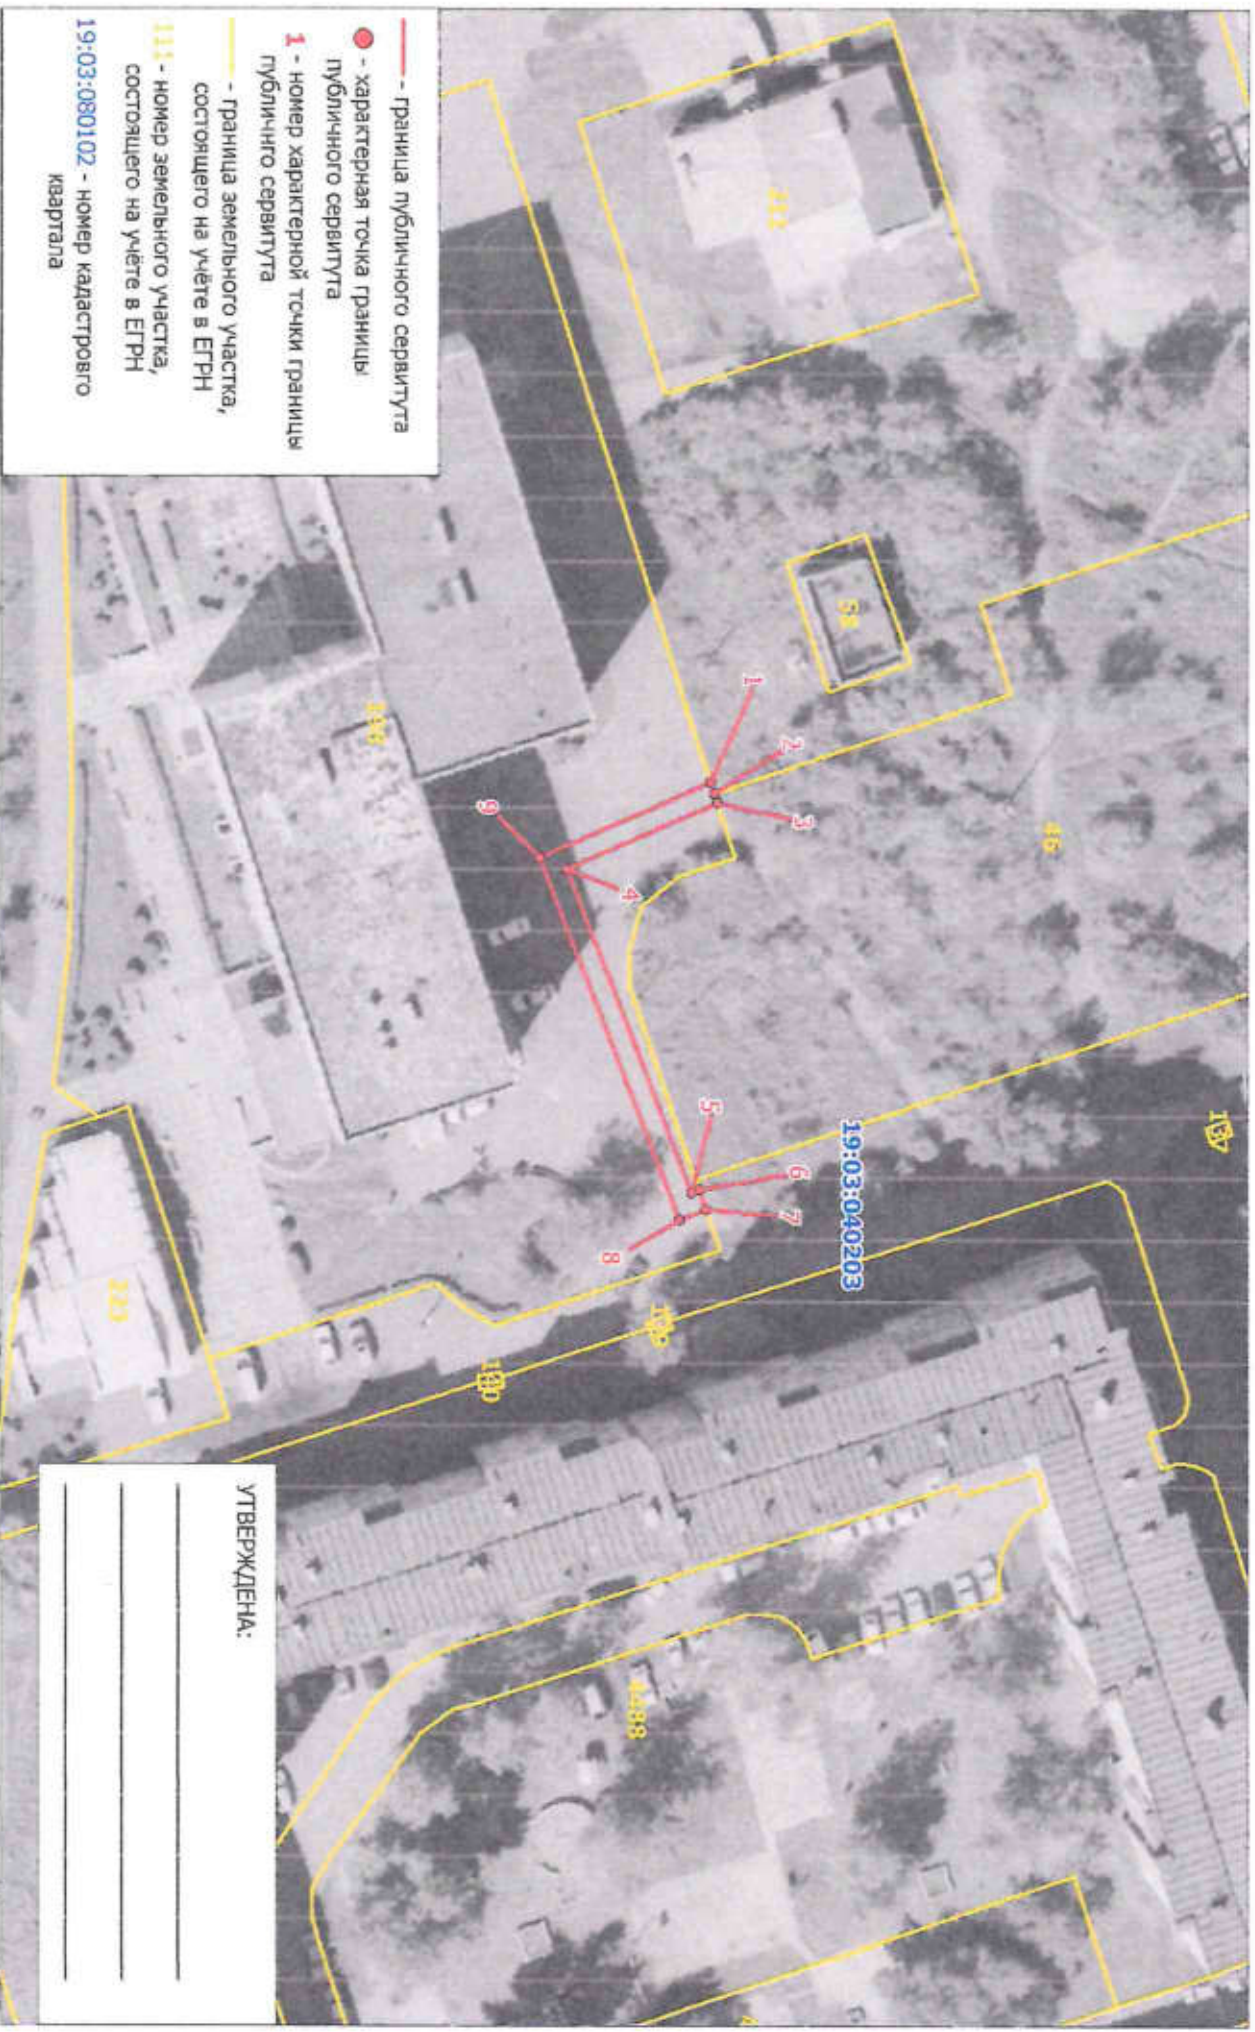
- граница публичного сервитута
- характерная точка границы публичного сервитута
1 - номер характерной точки границы публичного сервитута
- граница земельного участка, состоящего на учёте в ЕГРН
111 - номер земельного участка, состоящего на учёте в ЕГРН
19:03:080102 - номер кадастрового квартала

212
58
1
2
3
46
9
4
5
6
7
8
19:03:040203
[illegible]
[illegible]
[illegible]
323
4488

УТВЕРЖДЕНА: